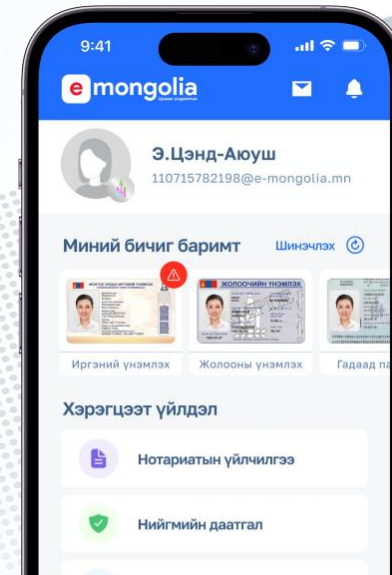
9:41

e mongolia

Э.Цэнд-Аюуш
110715782198@e-mongolia.mn

Миний бичиг баримт Шинэчлэх

ЖОЛООНЫ ҮНЭМЛЭХ

Иргэний үнэмлэх
Жолооны үнэмлэх
Гадаад па

Хэрэгцээт үйлдэл

Нотариатын үйлчилгээ

Нийгмийн даатгал